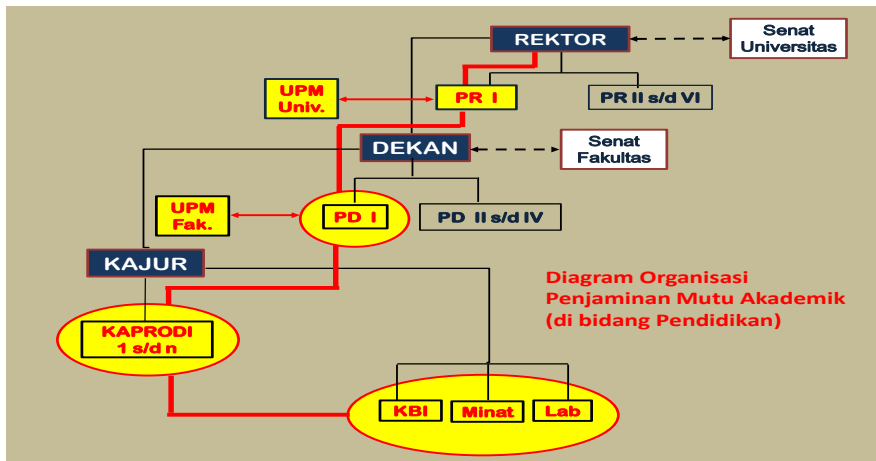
REKTOR

Senat Universitas

UPM Univ.

PR I

PR II s/d VI

DEKAN

Senat Fakultas

UPM Fak.

PD I

PD II s/d IV

KAJUR

Diagram Organisasi Penjaminan Mutu Akademik (di bidang Pendidikan)

KAPRODI 1 s/d n

KBI

Minat

Lab